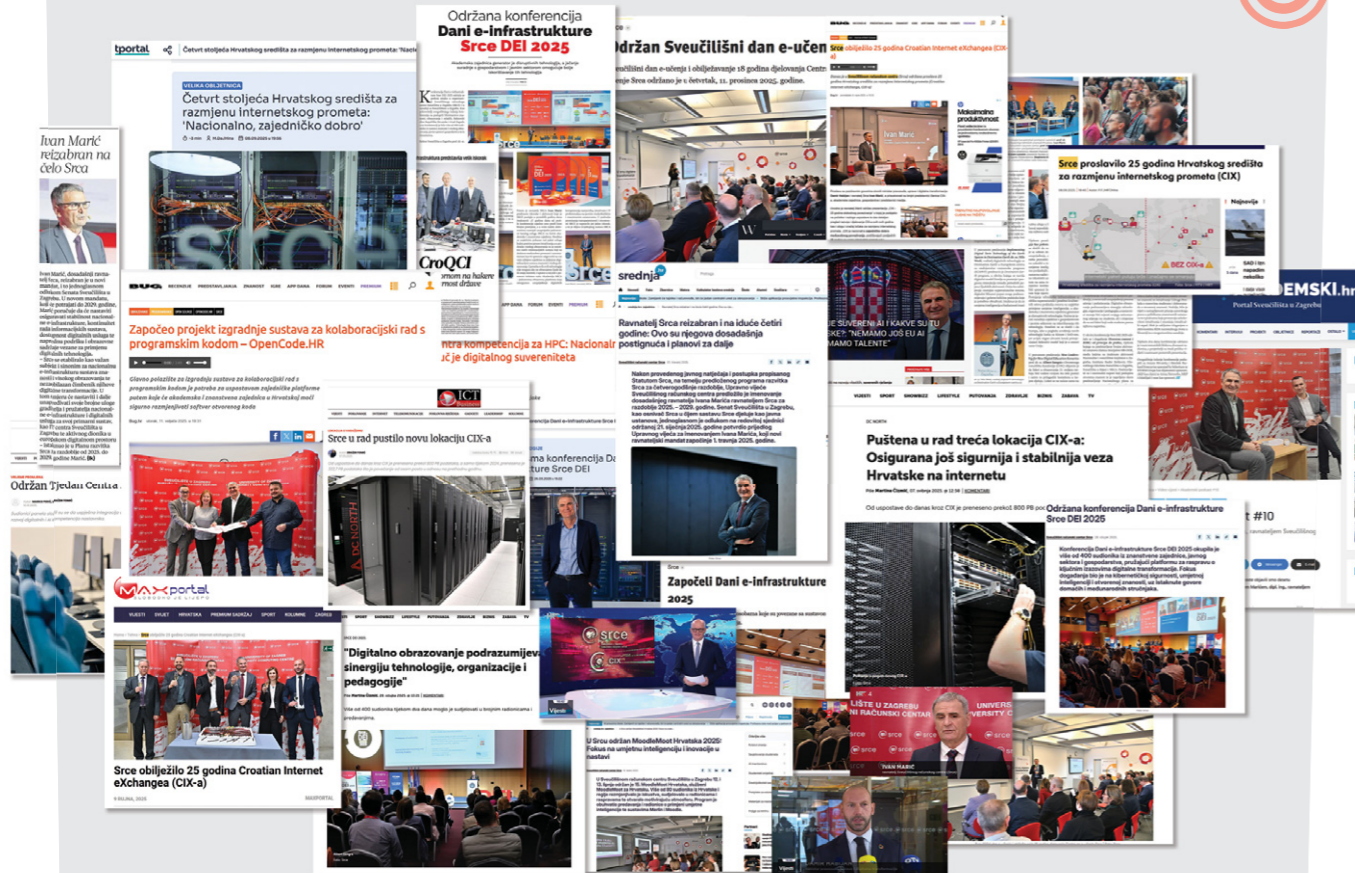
tportal

Četvrt stoljeća Hrvatskog središta za razmjenu internetskog prometa: 'Nacio

VELIKA OBLJETNICA

Četvrt stoljeća Hrvatskog središta za razmjenu internetskog prometa: 'Nacionalno, zajedničko dobro'

Ivan Marić reizabran na čelo Srca

Održana konferencija Dani e-infrastrukture Srce DEI 2025

CroQCI

Održan Sveučilišni dan e-učen

Srce obilježilo 25 godina Croatian Internet eXchangea (CIX-a)

Maksimalna produktivnost

Srce proslavilo 25 godina Hrvatskog središta za razmjenu internetskog prometa (CIX)

BUG

Započeo projekt izgradnje sustava za kolaboracijski rad s programskim kodom – OpenCode.HR

ntra kompetencija za HPC: Nacionaln č je digitalnog suverenitet

srednja

Ravnatelj Srca reizabran i na iduće četiri godine: Ovo su njegova dosadašnja postignuća i planovi za dalje

ICT

Srce u rad pustilo novu lokaciju CIX-a

ma konferencija Dani e-infrastrukture Srce DEI

DEMSKI.hr

Portal Sveučilišta u Zagrebu

Puštena u rad treća lokacija CIX-a: Osigurana još sigurnija i stabilnija veza Hrvatske na internetu

Održana konferencija Dani e-infrastrukture Srce DEI 2025

Održan Tjedan Centra

MAXportal

Srce obilježilo 25 godina Croatian Internet eXchangea (CIX-a)

"Digitalno obrazovanje podrazumijeva sinergiju tehnologije, organizacije i pedagogije"

Započeli Dani e-infrastrukture 2025

U Srcu održan MoodleMoot Hrvatska 2025: Fokus na umjetnu inteligenciju i inovacije u nastavi

IVAN MARIĆ